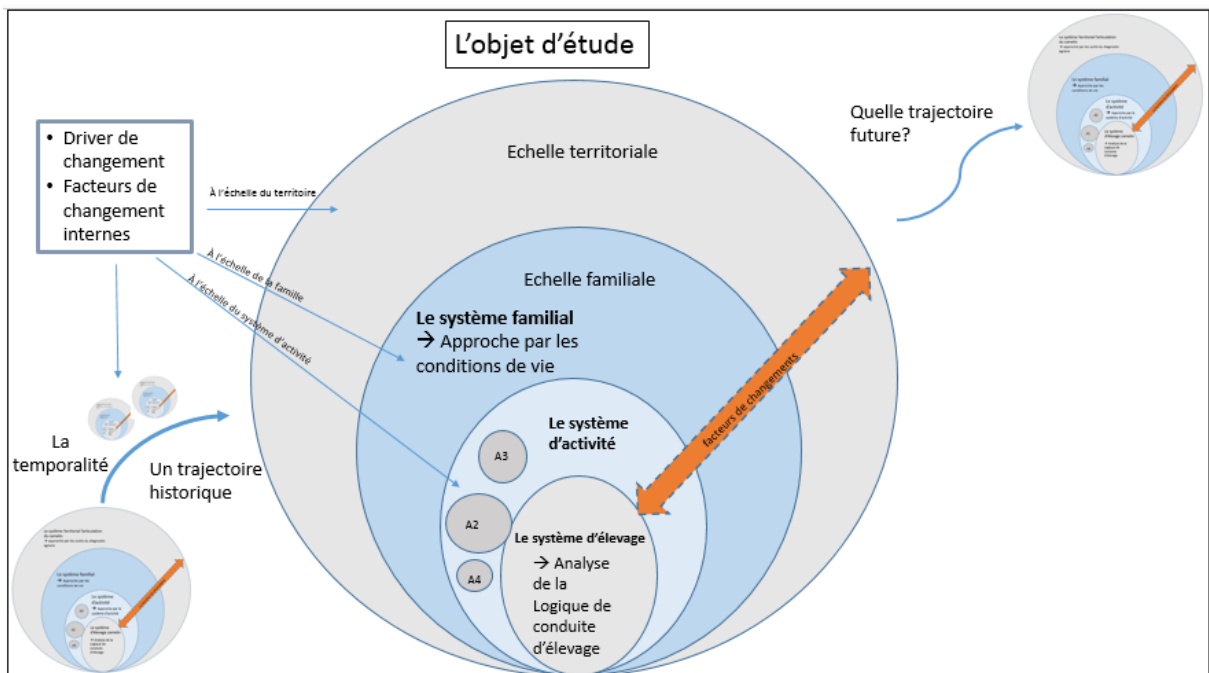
L'objet d'étude

• Driver de changement
• Facteurs de changement internes

À l'échelle du territoire

À l'échelle de la famille

À l'échelle du système d'activité

Echelle territoriale

Echelle familiale

**Le système familial**
→ Approche par les conditions de vie

**Le système d'activité**

A3

A2

A4

**Le système d'élevage**
→ Analyse de la Logique de conduite d'élevage

facteurs de changements

Quelle trajectoire future?

La temporalité

Un trajectoire historique

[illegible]